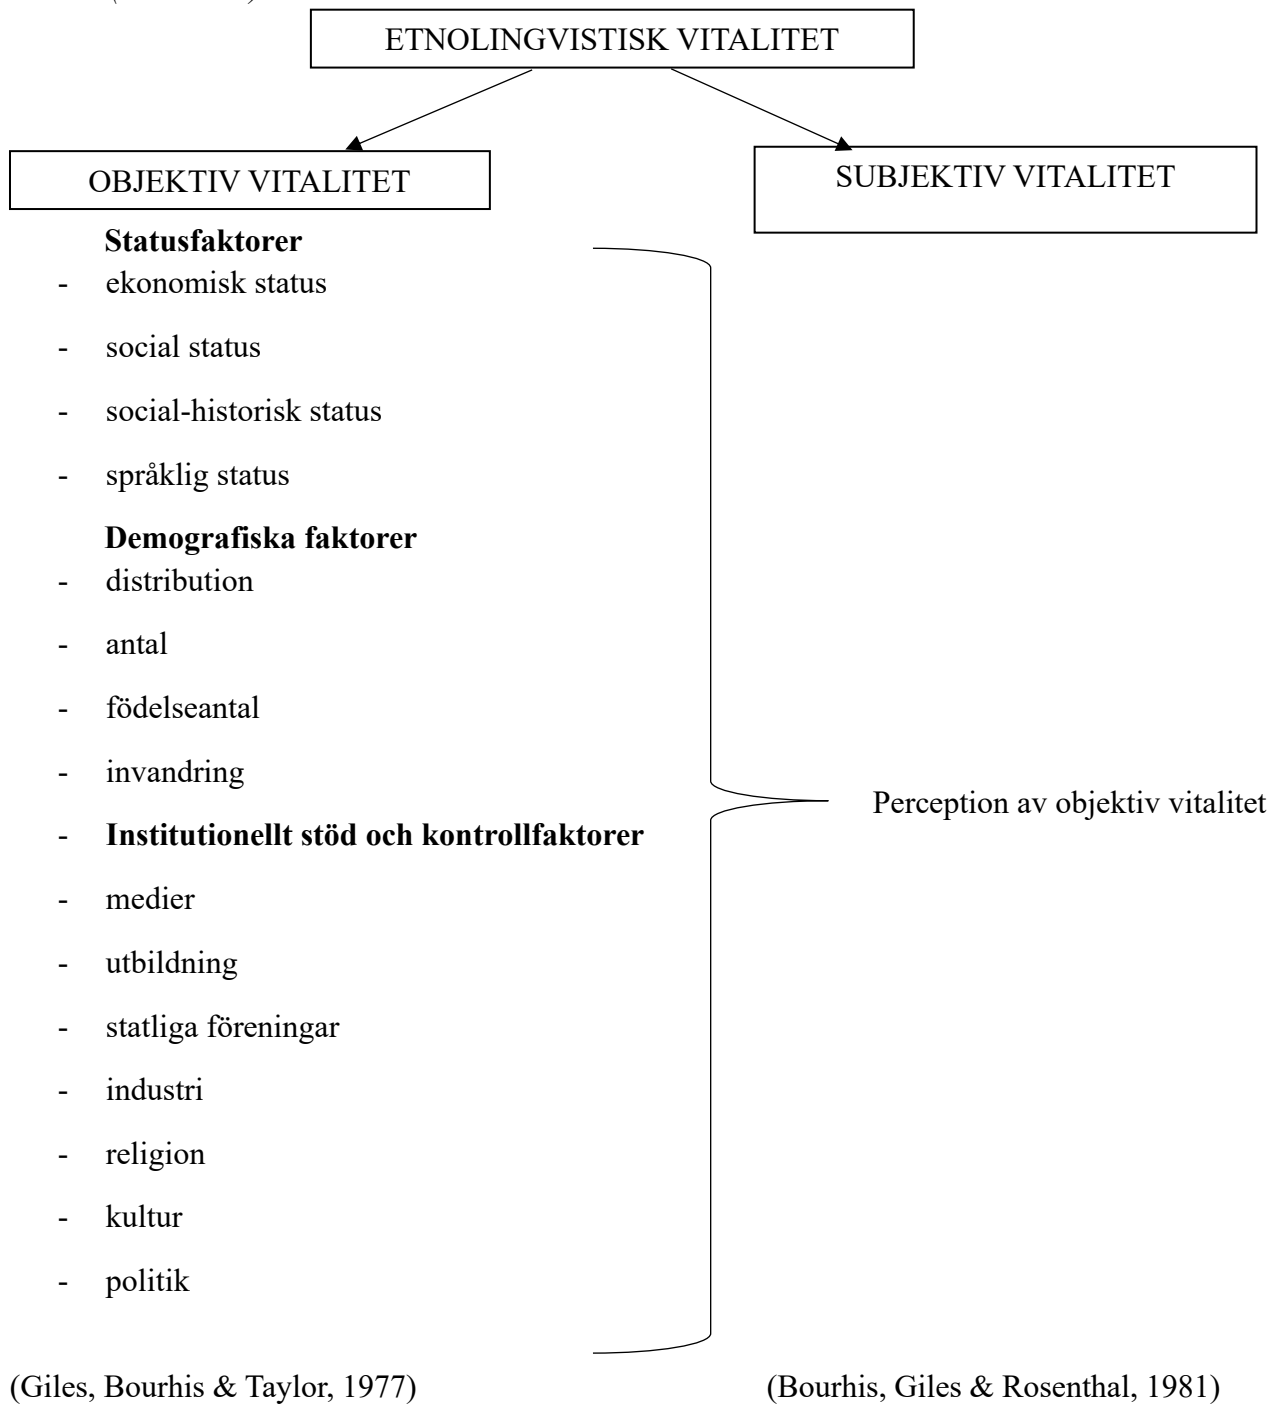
ETNOLINGVISTISK VITALITET

OBJEKTIV VITALITET

SUBJEKTIV VITALITET

**Statusfaktorer**
- ekonomisk status
- social status
- social-historisk status
- språklig status

**Demografiska faktorer**
- distribution
- antal
- födelseantal
- invandring
- **Institutionellt stöd och kontrollfaktorer**
- medier
- utbildning
- statliga föreningar
- industri
- religion
- kultur
- politik

Perception av objektiv vitalitet

(Giles, Bourhis & Taylor, 1977)

(Bourhis, Giles & Rosenthal, 1981)